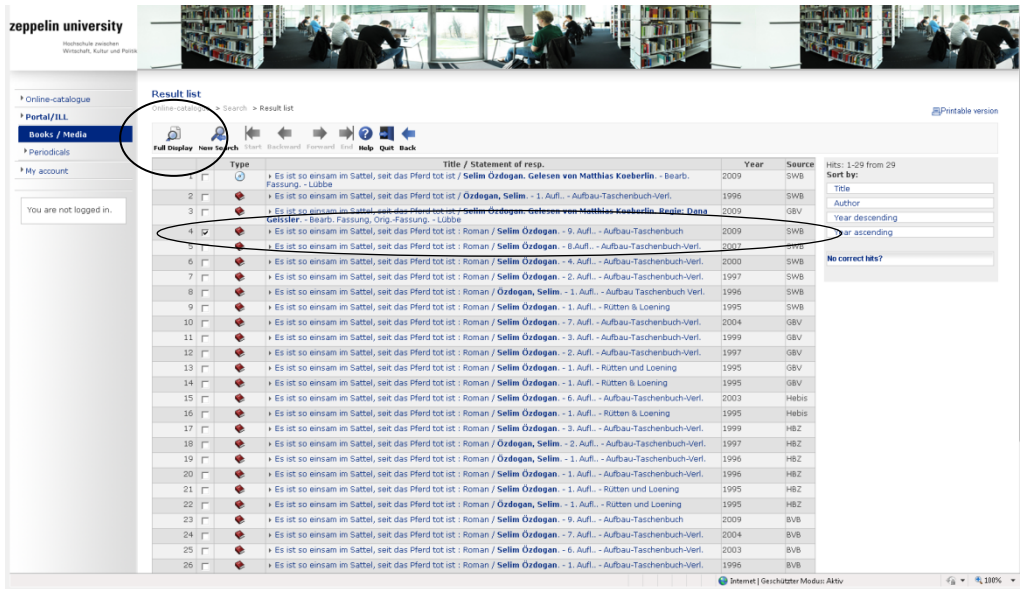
zeppelin university
Hochschule zwischen Wirtschaft, Kultur und Politik

Online-catalogue
Portal/ILL
Books / Media
Periodicals
My account

You are not logged in.

Result list
Online-catalogue > Search > Result list

Printable version

Full Display New Search Start Backward Forward End Help Quit Back

| | | Type | Title / Statement of resp. | Year | Source |
|---|---|---|---|---|---|
| 1 | | | Es ist so einsam im Sattel, seit das Pferd tot ist / Selim Özdogan. Gelesen von Matthias Koeberlin. - Bearb. Fassung. - Lübbe | 2009 | SWB |
| 2 | | | Es ist so einsam im Sattel, seit das Pferd tot ist / Özdogan, Selim. - 1. Aufl.. - Aufbau-Taschenbuch-Verl. | 1996 | SWB |
| 3 | | | Es ist so einsam im Sattel, seit das Pferd tot ist / Selim Özdogan. Gelesen von Matthias Koeberlin. Regie: Dana Geissler. - Bearb. Fassung, Orig.-Fassung. - Lübbe | 2009 | GBV |
| 4 | ☑ | | Es ist so einsam im Sattel, seit das Pferd tot ist : Roman / Selim Özdogan. - 9. Aufl.. - Aufbau-Taschenbuch | 2009 | SWB |
| 5 | | | Es ist so einsam im Sattel, seit das Pferd tot ist : Roman / Selim Özdogan. - 8.Aufl.. - Aufbau-Taschenbuch-Verl. | 2007 | SWB |
| 6 | | | Es ist so einsam im Sattel, seit das Pferd tot ist : Roman / Selim Özdogan. - 4. Aufl.. - Aufbau-Taschenbuch-Verl. | 2000 | SWB |
| 7 | | | Es ist so einsam im Sattel, seit das Pferd tot ist : Roman / Selim Özdogan. - 2. Aufl.. - Aufbau-Taschenbuch-Verl. | 1997 | SWB |
| 8 | | | Es ist so einsam im Sattel, seit das Pferd tot ist : Roman / Özdogan, Selim. - 1. Aufl. - Aufbau Taschenbuch Verl. | 1996 | SWB |
| 9 | | | Es ist so einsam im Sattel, seit das Pferd tot ist : Roman / Selim Özdogan. - 1. Aufl.. - Rütten & Loening | 1995 | SWB |
| 10 | | | Es ist so einsam im Sattel, seit das Pferd tot ist : Roman / Selim Özdogan. - 7. Aufl.. - Aufbau-Taschenbuch-Verl. | 2004 | GBV |
| 11 | | | Es ist so einsam im Sattel, seit das Pferd tot ist : Roman / Selim Özdogan. - 3. Aufl.. - Aufbau-Taschenbuch-Verl. | 1999 | GBV |
| 12 | | | Es ist so einsam im Sattel, seit das Pferd tot ist : Roman / Selim Özdogan. - 2. Aufl.. - Aufbau-Taschenbuch-Verl. | 1997 | GBV |
| 13 | | | Es ist so einsam im Sattel, seit das Pferd tot ist : Roman / Selim Özdogan. - 1. Aufl.. - Rütten und Loening | 1995 | GBV |
| 14 | | | Es ist so einsam im Sattel, seit das Pferd tot ist : Roman / Selim Özdogan. - 1. Aufl.. - Rütten & Loening | 1995 | GBV |
| 15 | | | Es ist so einsam im Sattel, seit das Pferd tot ist : Roman / Selim Özdogan. - 6. Aufl.. - Aufbau-Taschenbuch-Verl. | 2003 | Hebis |
| 16 | | | Es ist so einsam im Sattel, seit das Pferd tot ist : Roman / Selim Özdogan. - 1. Aufl.. - Rütten & Loening | 1995 | Hebis |
| 17 | | | Es ist so einsam im Sattel, seit das Pferd tot ist : Roman / Selim Özdogan. - 3. Aufl.. - Aufbau-Taschenbuch-Verl. | 1999 | HBZ |
| 18 | | | Es ist so einsam im Sattel, seit das Pferd tot ist : Roman / Özdogan, Selim. - 2. Aufl.. - Aufbau-Taschenbuch-Verl. | 1997 | HBZ |
| 19 | | | Es ist so einsam im Sattel, seit das Pferd tot ist : Roman / Özdogan, Selim. - 1. Aufl.. - Aufbau-Taschenbuch-Verl. | 1996 | HBZ |
| 20 | | | Es ist so einsam im Sattel, seit das Pferd tot ist : Roman / Selim Özdogan. - 1. Aufl.. - Aufbau-Taschenbuch-Verl. | 1996 | HBZ |
| 21 | | | Es ist so einsam im Sattel, seit das Pferd tot ist : Roman / Selim Özdogan. - 1. Aufl.. - Rütten und Loening | 1995 | HBZ |
| 22 | | | Es ist so einsam im Sattel, seit das Pferd tot ist : Roman / Özdogan, Selim. - 1. Aufl.. - Rütten und Loening | 1995 | HBZ |
| 23 | | | Es ist so einsam im Sattel, seit das Pferd tot ist : Roman / Selim Özdogan. - 9. Aufl.. - Aufbau-Taschenbuch | 2009 | BVB |
| 24 | | | Es ist so einsam im Sattel, seit das Pferd tot ist : Roman / Selim Özdogan. - 7. Aufl.. - Aufbau-Taschenbuch-Verl. | 2004 | BVB |
| 25 | | | Es ist so einsam im Sattel, seit das Pferd tot ist : Roman / Selim Özdogan. - 6. Aufl.. - Aufbau-Taschenbuch-Verl. | 2003 | BVB |
| 26 | | | Es ist so einsam im Sattel, seit das Pferd tot ist : Roman / Selim Özdogan. - 1. Aufl.. - Aufbau-Taschenbuch-Verl. | 1996 | BVB |

Hits: 1-29 from 29
Sort by:
Title
Author
Year descending
Year ascending

No correct hits?

Internet | Geschützter Modus: Aktiv
100%